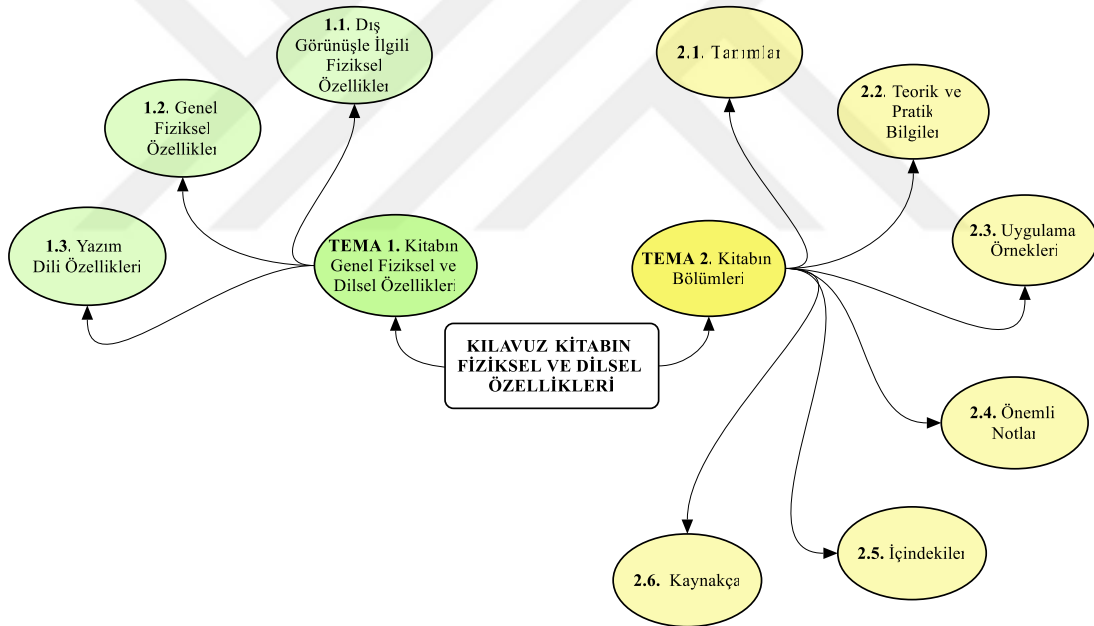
1.1. Dış Görünüşle İlgili Fiziksel Özellikleı

1.2. Genel Fiziksel Özellikleı

1.3. Yazım Dili Özellikleri

TEMA 1. Kitabın Genel Fiziksel ve Dilsel Özellikleri

KILAVUZ KİTABIN FİZİKSEL VE DİLSEL ÖZELLİKLERİ

TEMA 2. Kitabın Bölümleri

2.1. Tanımlaı

2.2. Teorik ve Pratik Bilgileı

2.3. Uygulama Örnekleri

2.4. Önemli Notlaı

2.5. İçindekileı

2.6. Kaynakça